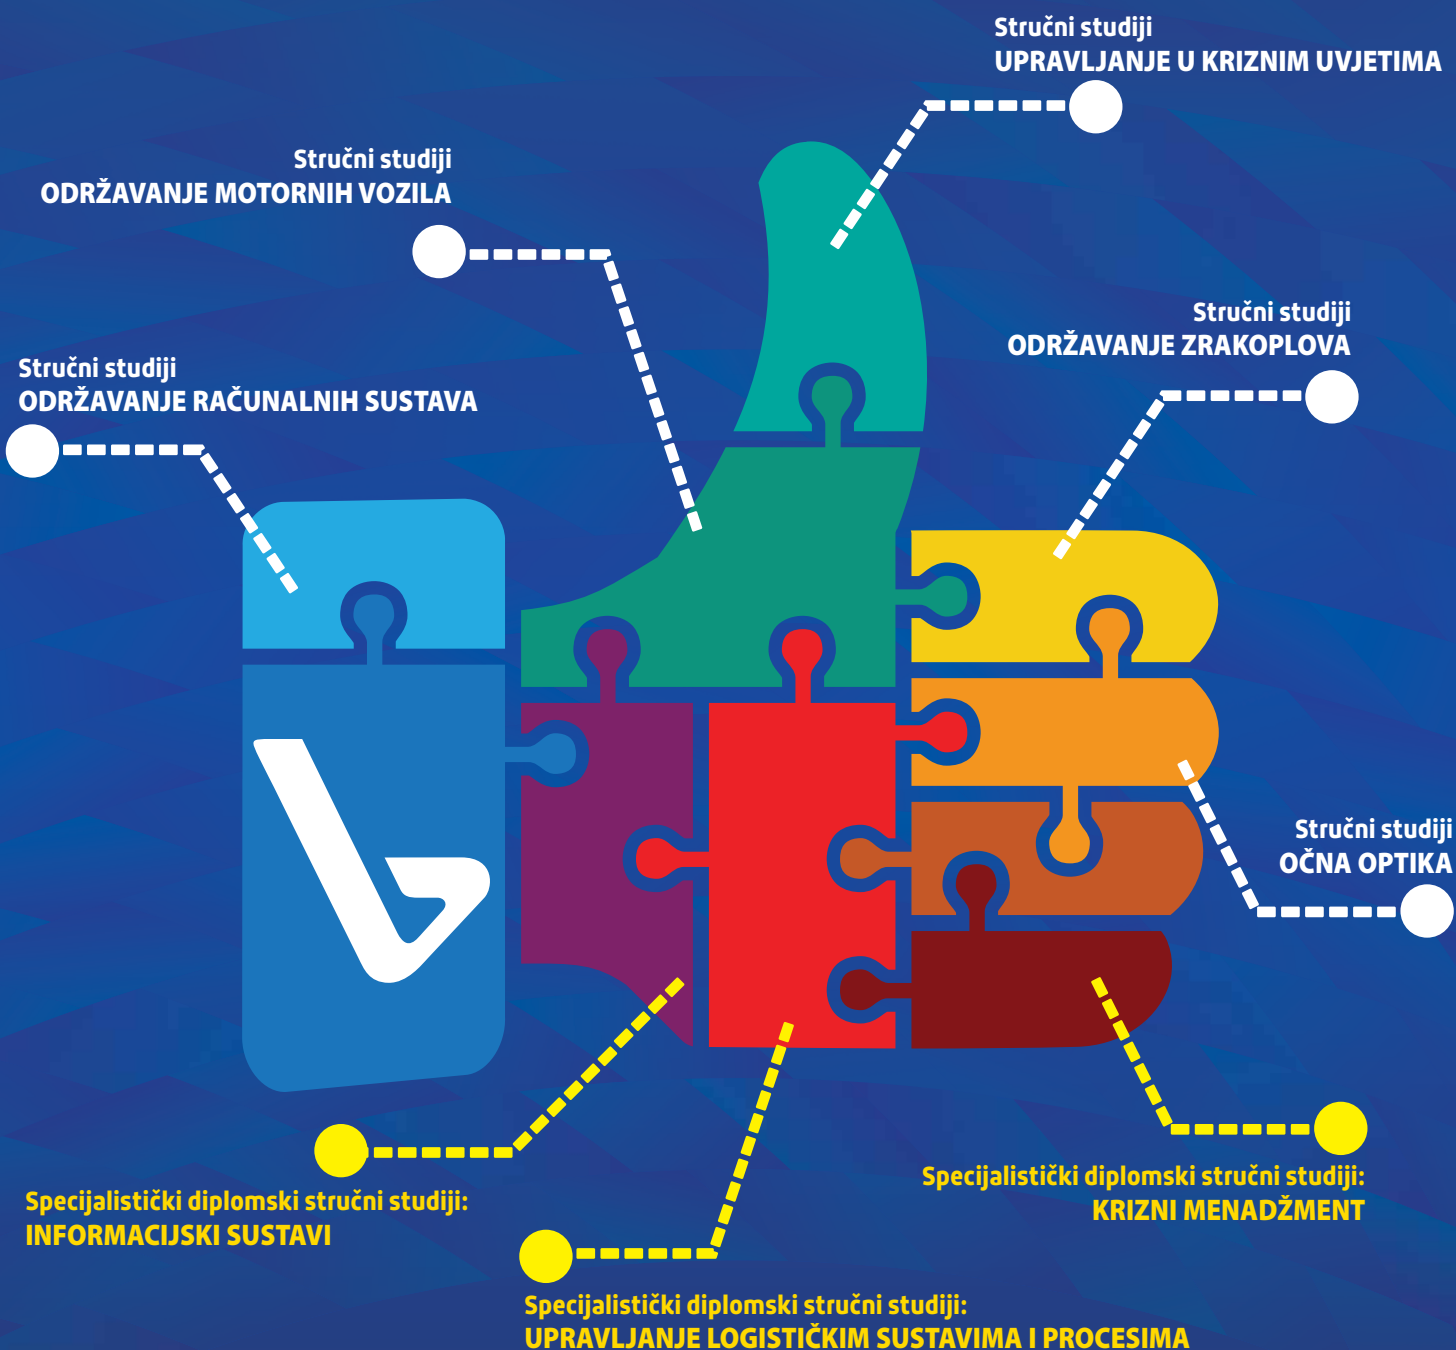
Stručni studiji
UPRAVLJANJE U KRIZNIM UVJETIMA

Stručni studiji
ODRŽAVANJE MOTORNIH VOZILA

Stručni studiji
ODRŽAVANJE ZRAKOPLOVA

Stručni studiji
ODRŽAVANJE RAČUNALNIH SUSTAVA

Stručni studiji
OČNA OPTIKA

Specijalistički diplomski stručni studiji:
INFORMACIJSKI SUSTAVI

Specijalistički diplomski stručni studiji:
KRIZNI MENADŽMENT

Specijalistički diplomski stručni studiji:
UPRAVLJANJE LOGISTIČKIM SUSTAVIMA I PROCESIMA